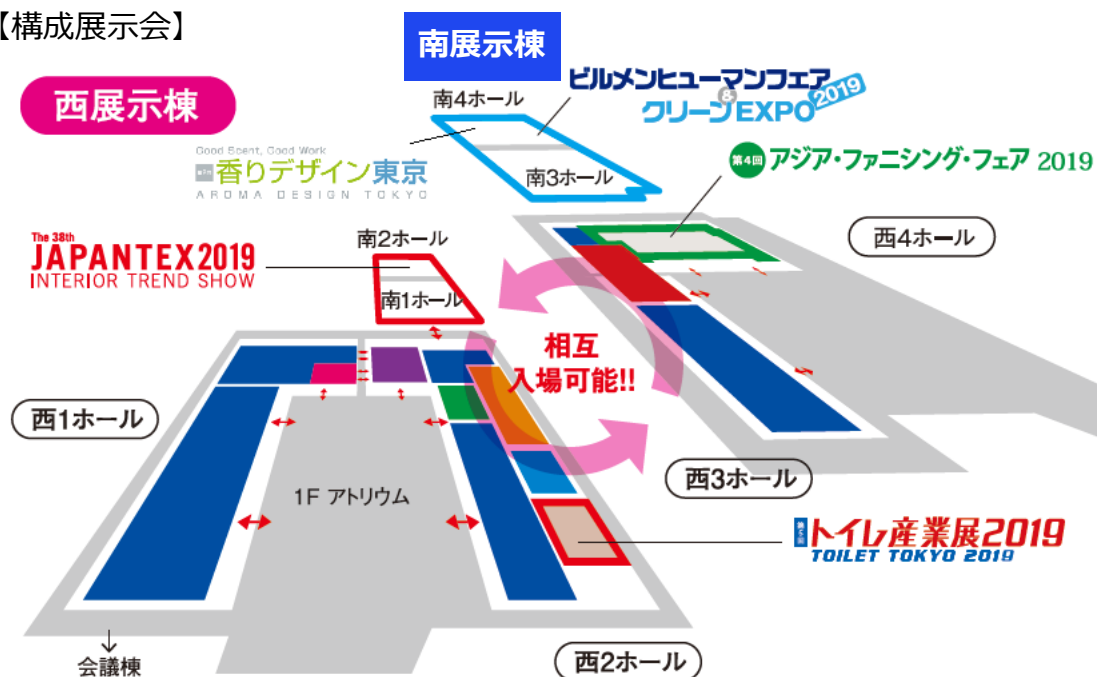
【構成展示会】

南展示棟

西展示棟

南4ホール

ビルメンヒューマンフェア & クリーンEXPO 2019

Good Scent, Good Work
香りデザイン東京
AROMA DESIGN TOKYO

南3ホール

第4回 アジア・ファニシング・フェア 2019

The 38th
JAPANTEX2019
INTERIOR TREND SHOW

南2ホール

南1ホール

西4ホール

相互
入場可能!!

西1ホール

1F アトリウム

西3ホール

トイレ産業展2019
TOILET TOKYO 2019

会議棟

西2ホール